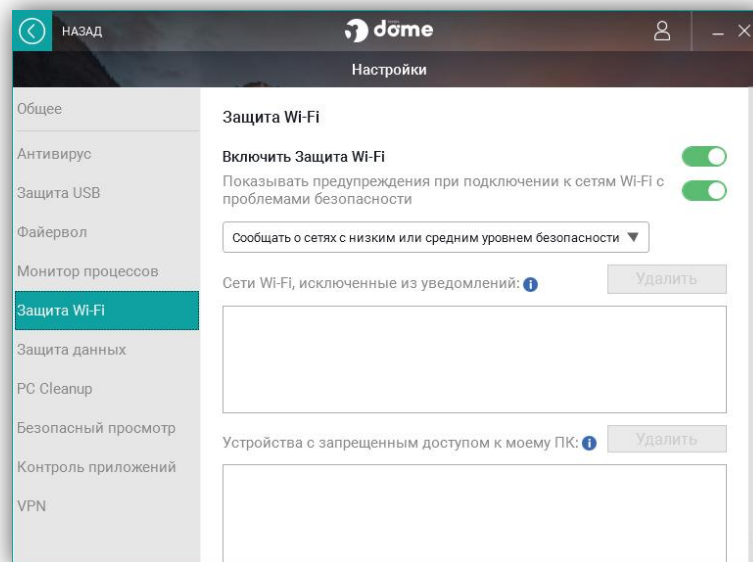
НАЗАД

dome

Настройки

Общее

Антивирус

Защита USB

Файервол

Монитор процессов

Защита Wi-Fi

Защита данных

PC Cleanup

Безопасный просмотр

Контроль приложений

VPN

Защита Wi-Fi

Включить Защита Wi-Fi

Показывать предупреждения при подключении к сетям Wi-Fi с проблемами безопасности

Сообщать о сетях с низким или средним уровнем безопасности ▼

Сети Wi-Fi, исключенные из уведомлений:

Удалить

Устройства с запрещенным доступом к моему ПК:

Удалить